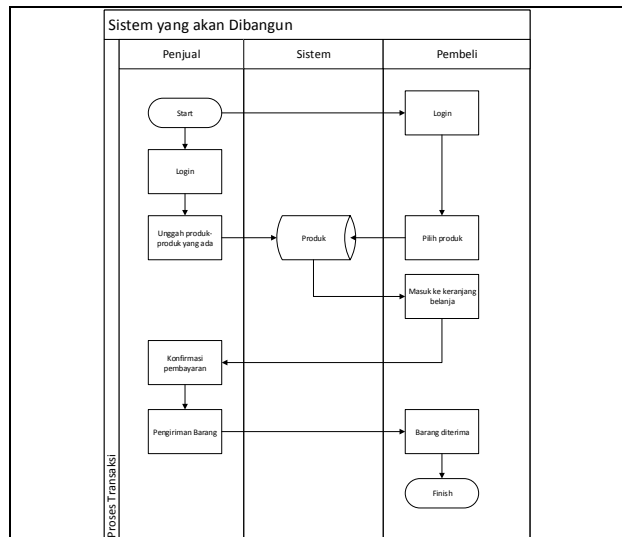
Sistem yang akan Dibangun

Penjual

Sistem

Pembeli

Proses Transaksi

Start

Login

Login

Unggah produk-produk yang ada

Produk

Pilih produk

Masuk ke keranjang belanja

Konfirmasi pembayaran

Pengiriman Barang

Barang diterima

Finish